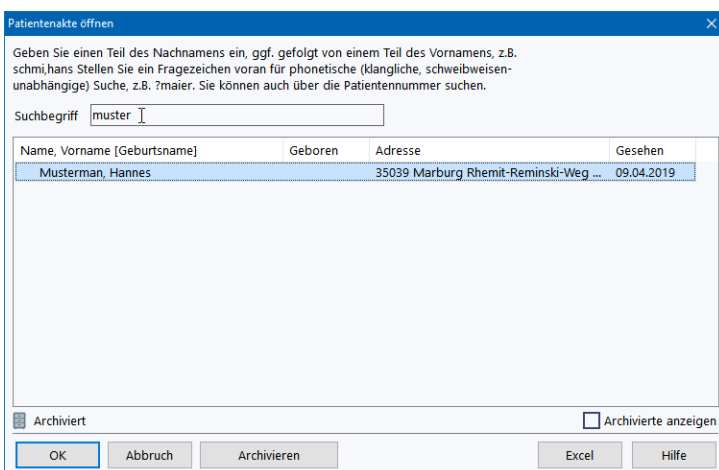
Patientenakte öffnen

Geben Sie einen Teil des Nachnamens ein, ggf. gefolgt von einem Teil des Vornamens, z.B. schmi,hans Stellen Sie ein Fragezeichen voran für phonetische (klangliche, schweibweisenunabhängige) Suche, z.B. ?maier. Sie können auch über die Patientennummer suchen.

Suchbegriff muster

| Name, Vorname [Geburtsname] | Geboren | Adresse | Gesehen |
|---|---|---|---|
| Musterman, Hannes | | 35039 Marburg Rhemit-Reminski-Weg ... | 09.04.2019 |

Archiviert

Archivierte anzeigen

OK Abbruch Archivieren Excel Hilfe